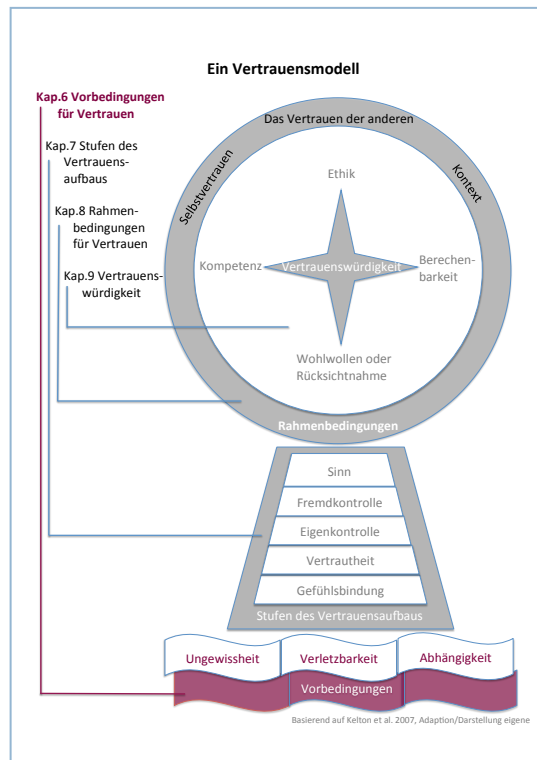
Ein Vertrauensmodell

Kap.6 Vorbedingungen für Vertrauen

Kap.7 Stufen des Vertrauensaufbaus

Kap.8 Rahmenbedingungen für Vertrauen

Kap.9 Vertrauenswürdigkeit

Das Vertrauen der anderen

Selbstvertrauen

Kontext

Ethik

Kompetenz

Vertrauenswürdigkeit

Berechenbarkeit

Wohlwollen oder Rücksichtnahme

Rahmenbedingungen

Sinn

Fremdkontrolle

Eigenkontrolle

Vertrautheit

Gefühlsbindung

Stufen des Vertrauensaufbaus

Ungewissheit

Verletzbarkeit

Abhängigkeit

Vorbedingungen

Basierend auf Kelton et al. 2007, Adaption/Darstellung eigene